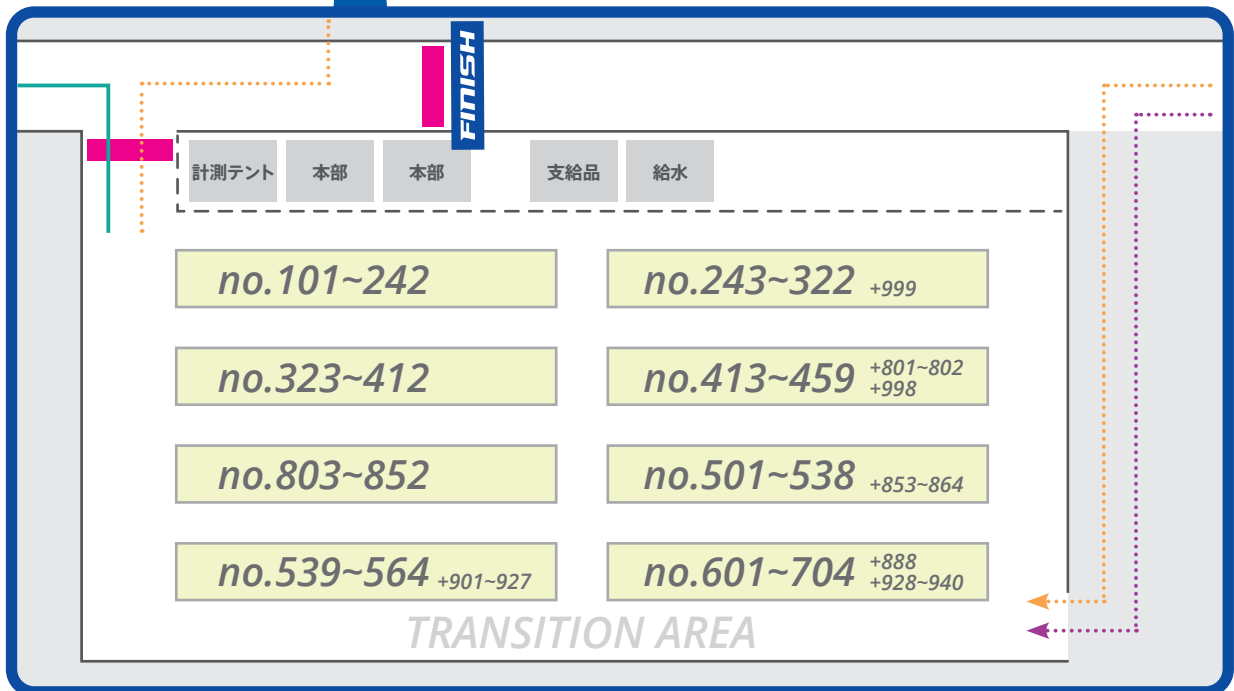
FINISH

計測テント 本部 本部 支給品 給水

no.101~242

no.243~322 +999

no.323~412

no.413~459 +801~802 +998

no.803~852

no.501~538 +853~864

no.539~564 +901~927

no.601~704 +888 +928~940

TRANSITION AREA